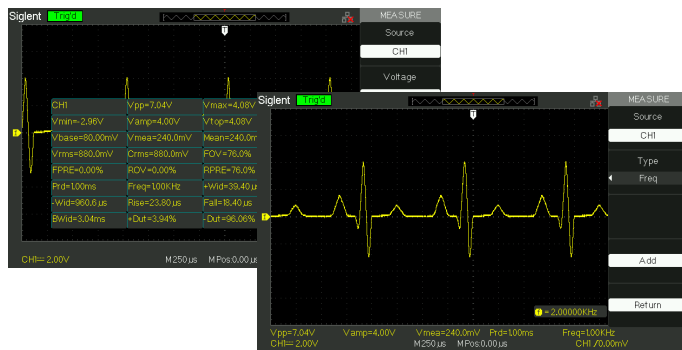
Siglent Trig'd

MEASURE
Source
CH1
Voltage

| CH1 | Vpp=7.04V | Vmax=4.08V |
|---|---|---|
| Vmin=-2.96V | Vamp=4.00V | Vtop=4.08V |
| Vbase=80.00mV | Vmea=240.0mV | Mean=240.0m |
| Vrms=880.0mV | Crms=880.0mV | FOV=76.0% |
| FPRE=0.00% | ROV=0.00% | RPRE=76.0% |
| Prd=100ms | Freq=100KHz | +Wid=39.40 µs |
| -Wid=960.6 µs | Rise=23.80 µs | Fall=18.40 µs |
| BWid=3.04ms | +Dut=3.94% | -Dut=96.06% |

CH1= 2.00V M250µs MPos:0.00µs

Siglent Trig'd

MEASURE
Source
CH1
Type
Freq
Add
Return

= 2.00000KHz

Vpp=7.04V Vamp=4.00V Vmea=240.0mV Prd=100ms Freq=1.00KHz
CH1= 2.00V M250µs MPos:0.00µs CH1 /0.00mV